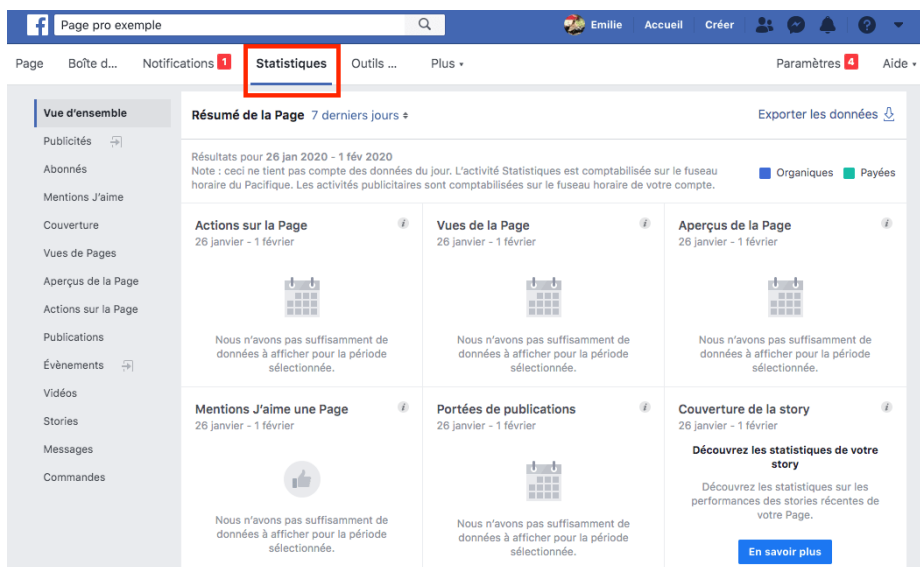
Page pro exemple

Emilie Accueil Créer

Page Boîte d... Notifications 1 Statistiques Outils ... Plus ▾ Paramètres 4 Aide ▾

Vue d'ensemble
Publicités
Abonnés
Mentions J'aime
Couverture
Vues de Pages
Aperçus de la Page
Actions sur la Page
Publications
Évènements
Vidéos
Stories
Messages
Commandes

Résumé de la Page 7 derniers jours ÷

Exporter les données

Résultats pour 26 jan 2020 - 1 fév 2020
Note : ceci ne tient pas compte des données du jour. L'activité Statistiques est comptabilisée sur le fuseau horaire du Pacifique. Les activités publicitaires sont comptabilisées sur le fuseau horaire de votre compte.

Organiques Payées

Actions sur la Page
26 janvier - 1 février
Nous n'avons pas suffisamment de données à afficher pour la période sélectionnée.

Vues de la Page
26 janvier - 1 février
Nous n'avons pas suffisamment de données à afficher pour la période sélectionnée.

Aperçus de la Page
26 janvier - 1 février
Nous n'avons pas suffisamment de données à afficher pour la période sélectionnée.

Mentions J'aime une Page
26 janvier - 1 février
Nous n'avons pas suffisamment de données à afficher pour la période sélectionnée.

Portées de publications
26 janvier - 1 février
Nous n'avons pas suffisamment de données à afficher pour la période sélectionnée.

Couverture de la story
26 janvier - 1 février
Découvrez les statistiques de votre story
Découvrez les statistiques sur les performances des stories récentes de votre Page.
En savoir plus